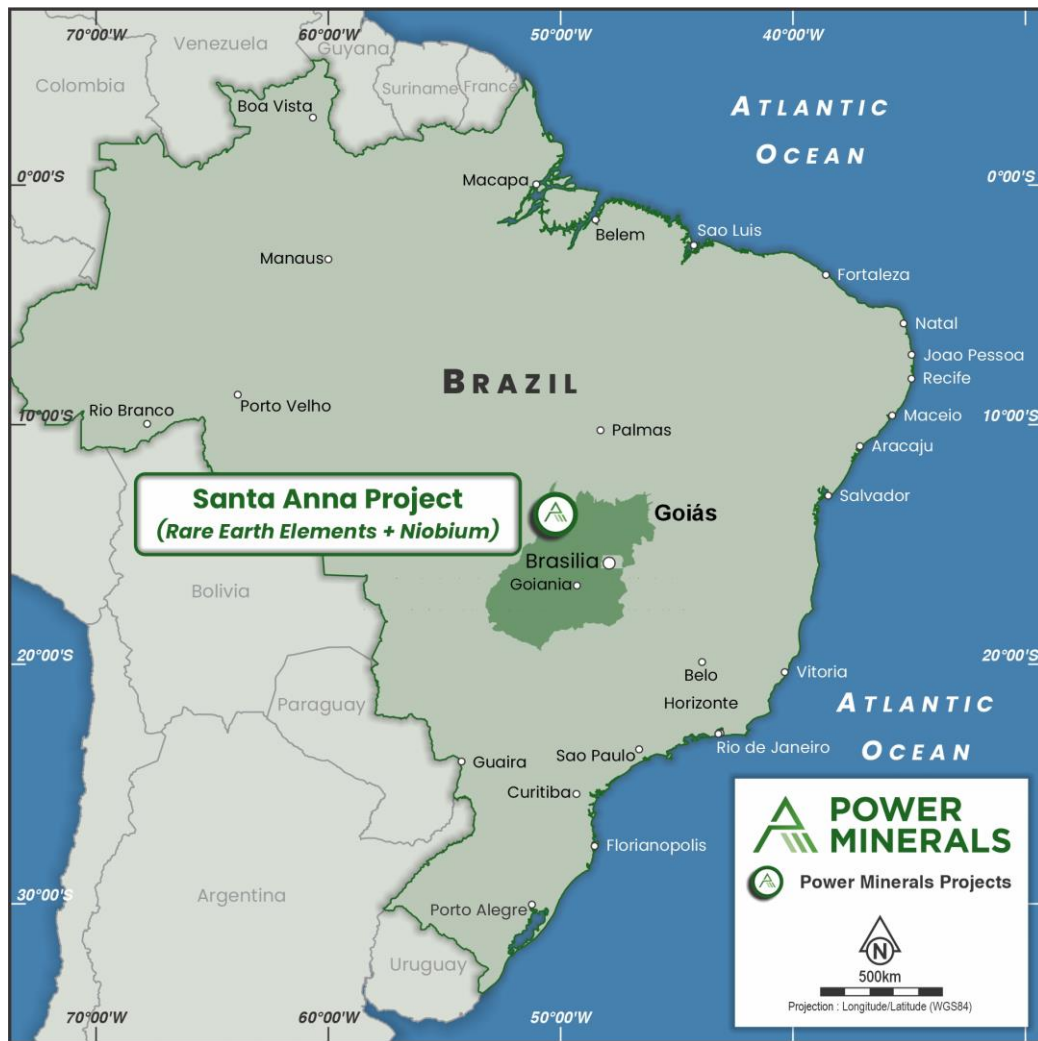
70°00'W
60°00'W
50°00'W
40°00'W
Venezuela
Guyana
Colombia
Boa Vista
Suriname
France
ATLANTIC
OCEAN
0°00'S
0°00'S
Macapa
Manaus
Belem
Sao Luis
Fortaleza
Natal
Joao Pessoa
Recife
BRAZIL
10°00'S
Rio Branco
Porto Velho
Palmas
Maceio
10°00'S
Aracaju
Santa Anna Project
(Rare Earth Elements + Niobium)
Goiás
Salvador
Brasilia
Goiania
Bolivia
20°00'S
Belo Horizonte
Vitoria
20°00'S
Paraguay
ATLANTIC
OCEAN
Rio de Janeiro
Guaira
Sao Paulo
Curitiba
POWER MINERALS
Florianopolis
Power Minerals Projects
30°00'S
Argentina
Porto Alegre
N
500km
Projection : Longitude/Latitude (WGS84)
Uruguay
70°00'W
60°00'W
50°00'W